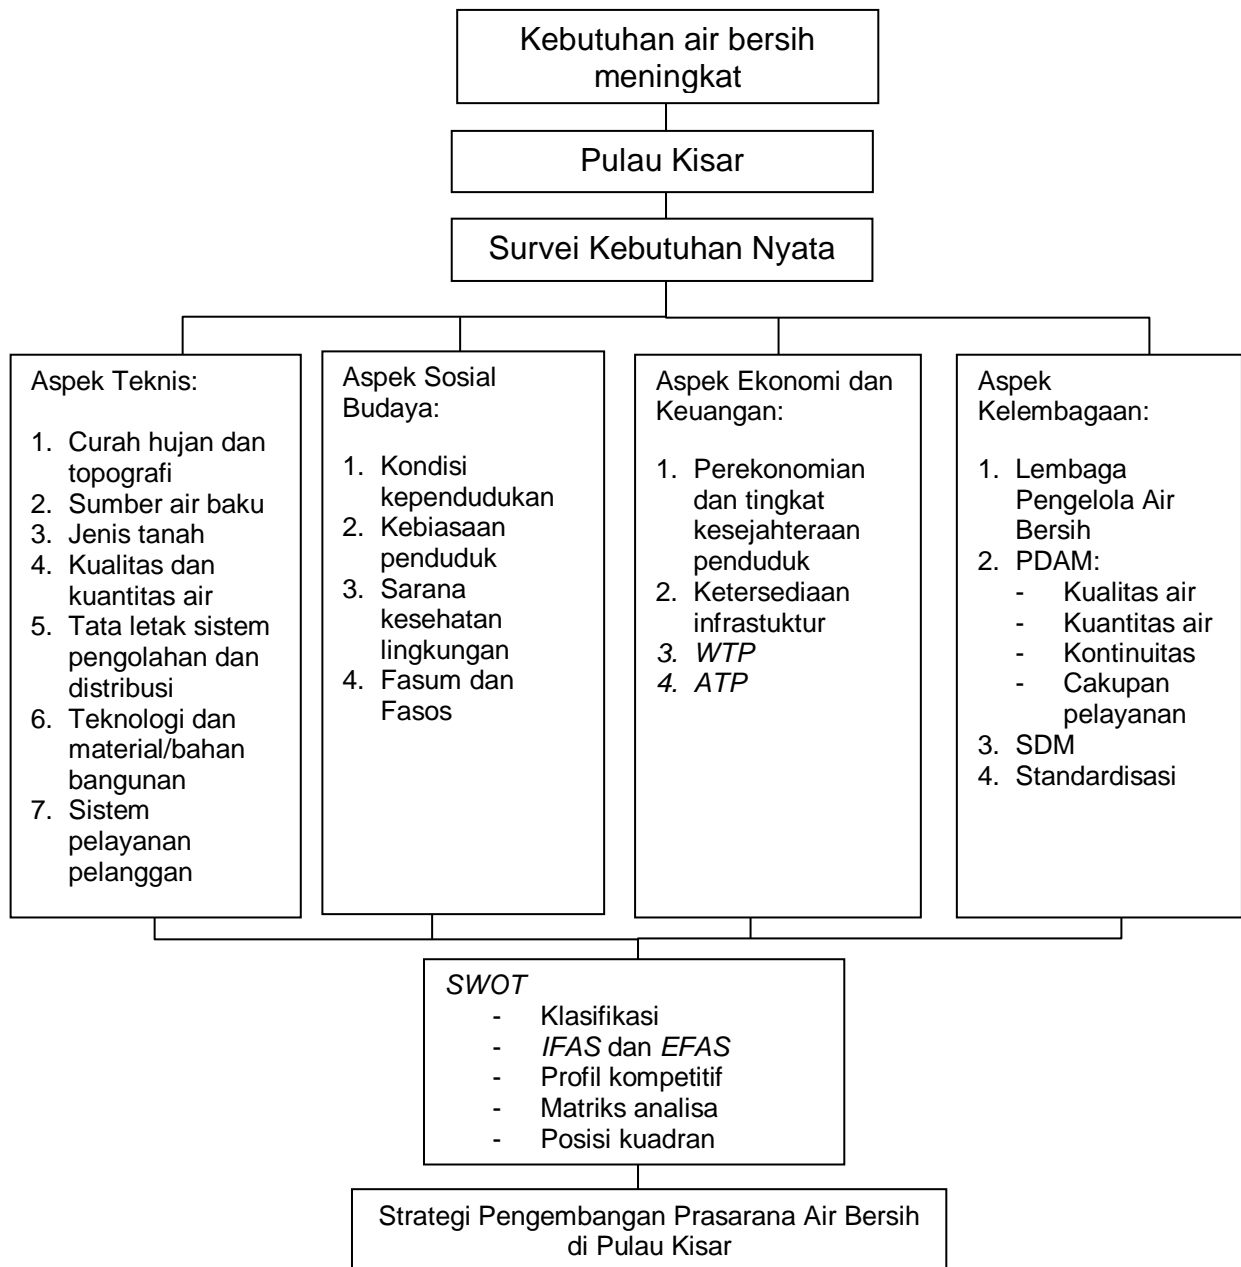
Kebutuhan air bersih meningkat

Pulau Kisar

Survei Kebutuhan Nyata

Aspek Teknis:

1. Curah hujan dan topografi
2. Sumber air baku
3. Jenis tanah
4. Kualitas dan kuantitas air
5. Tata letak sistem pengolahan dan distribusi
6. Teknologi dan material/bahan bangunan
7. Sistem pelayanan pelanggan

Aspek Sosial Budaya:

1. Kondisi kependudukan
2. Kebiasaan penduduk
3. Sarana kesehatan lingkungan
4. Fasum dan Fasos

Aspek Ekonomi dan Keuangan:

1. Perekonomian dan tingkat kesejahteraan penduduk
2. Ketersediaan infrastuktur
3. WTP
4. ATP

Aspek Kelembagaan:

1. Lembaga Pengelola Air Bersih
2. PDAM:
- Kualitas air
- Kuantitas air
- Kontinuitas
- Cakupan pelayanan
3. SDM
4. Standardisasi

SWOT
- Klasifikasi
- IFAS dan EFAS
- Profil kompetitif
- Matriks analisa
- Posisi kuadran

Strategi Pengembangan Prasarana Air Bersih di Pulau Kisar